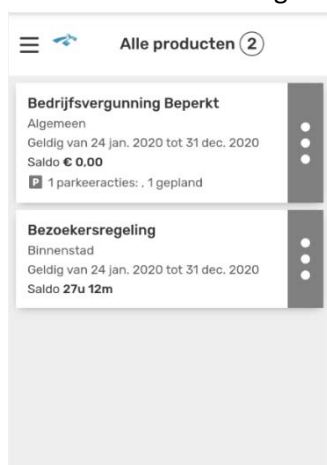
Alle producten 2

Bedrijfsvergunning Beperkt
Algemeen
Geldig van 24 jan. 2020 tot 31 dec. 2020
Saldo € 0.00
P 1 parkeeracties: , 1 gepland

Bezoekersregeling
Binnenstad
Geldig van 24 jan. 2020 tot 31 dec. 2020
Saldo 27u 12m